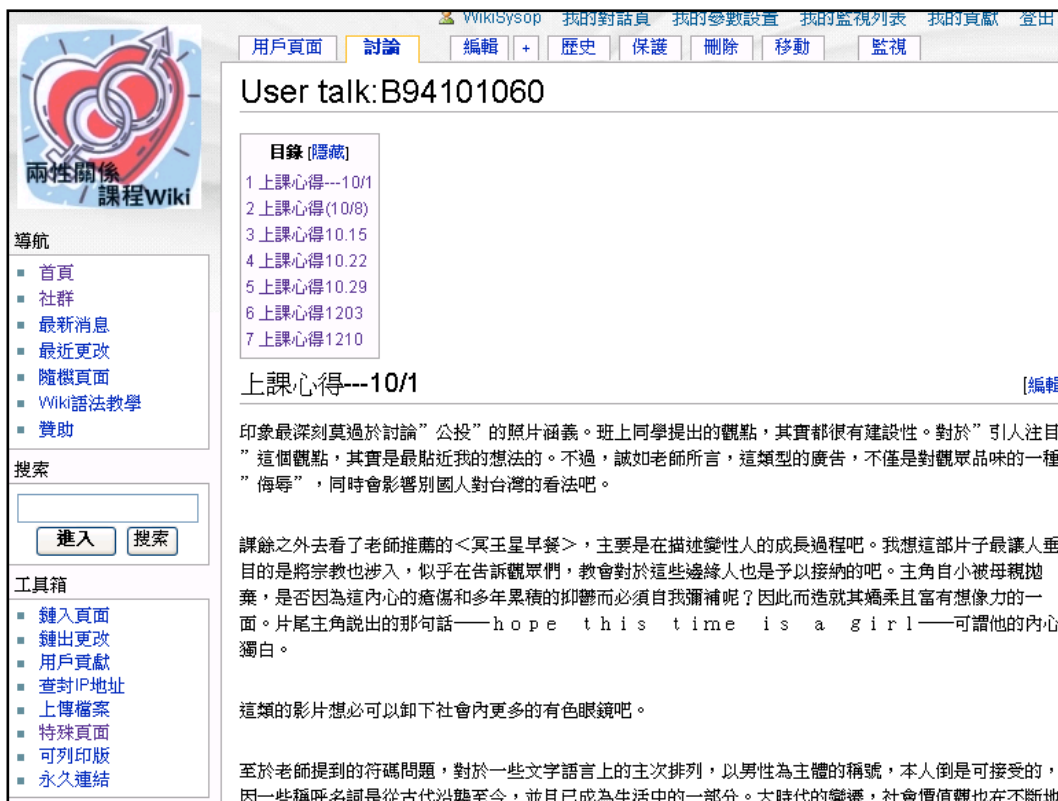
WikiSysop 我的對話頁 我的參數設置 我的監視列表 我的貢獻 登出

用戶頁面 討論 編輯 + 歷史 保護 刪除 移動 監視

兩性關係課程Wiki

導航
■ 首頁
■ 社群
■ 最新消息
■ 最近更改
■ 隨機頁面
■ Wiki語法教學
■ 贊助

搜索
進入 搜索

工具箱
■ 鏈入頁面
■ 鏈出更改
■ 用戶貢獻
■ 查封IP地址
■ 上傳檔案
■ 特殊頁面
■ 可列印版
■ 永久連結

User talk:B94101060

目錄 [隱藏]
1 上課心得---10/1
2 上課心得(10/8)
3 上課心得10.15
4 上課心得10.22
5 上課心得10.29
6 上課心得1203
7 上課心得1210

上課心得---10/1

[編輯

印象最深刻莫過於討論”公投”的照片涵義。班上同學提出的觀點，其實都很有建設性。對於”引人注目”這個觀點，其實是最貼近我的想法的。不過，誠如老師所言，這類型的廣告，不僅是對觀眾品味的一種”侮辱”，同時會影響別國人對台灣的看法吧。

課餘之外去看了老師推薦的＜冥王星早餐＞，主要是在描述變性人的成長過程吧。我想這部片子最讓人垂目的是將宗教也涉入，似乎在告訴觀眾們，教會對於這些邊緣人也是予以接納的吧。主角自小被母親拋棄，是否因為這內心的瘡傷和多年累積的抑鬱而必須自我彌補呢？因此而造就其嬌柔且富有想像力的一面。片尾主角說出的那句話──hope this time is a girl──可謂他的內心獨白。

這類的影片想必可以卸下社會內更多的有色眼鏡吧。

至於老師提到的符碼問題，對於一些文字語言上的主次排列，以男性為主體的稱號，本人倒是可接受的，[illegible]